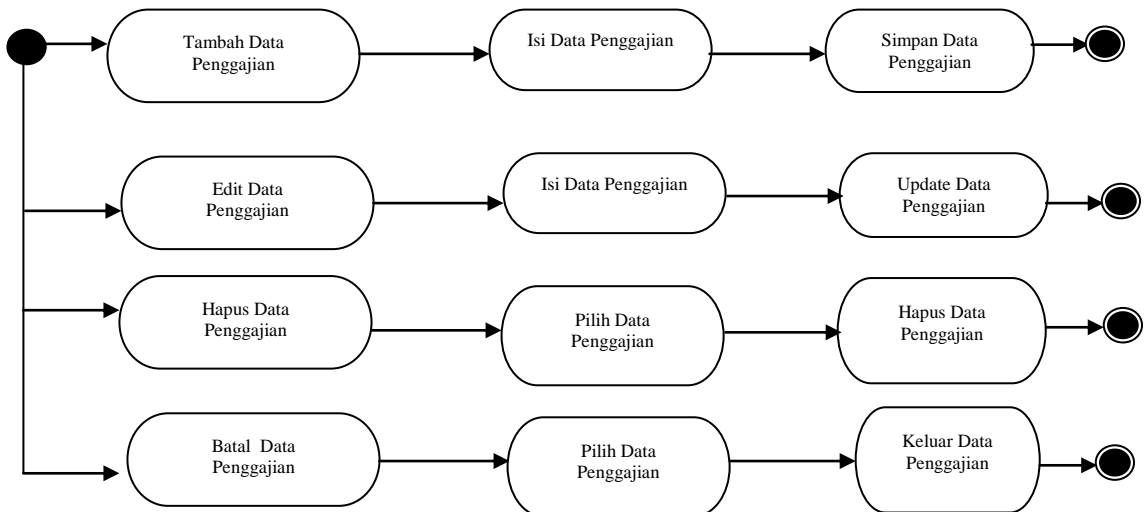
Tambah Data Penggajian

Isi Data Penggajian

Simpan Data Penggajian

Edit Data Penggajian

Isi Data Penggajian

Update Data Penggajian

Hapus Data Penggajian

Pilih Data Penggajian

Hapus Data Penggajian

Batal Data Penggajian

Pilih Data Penggajian

Keluar Data Penggajian